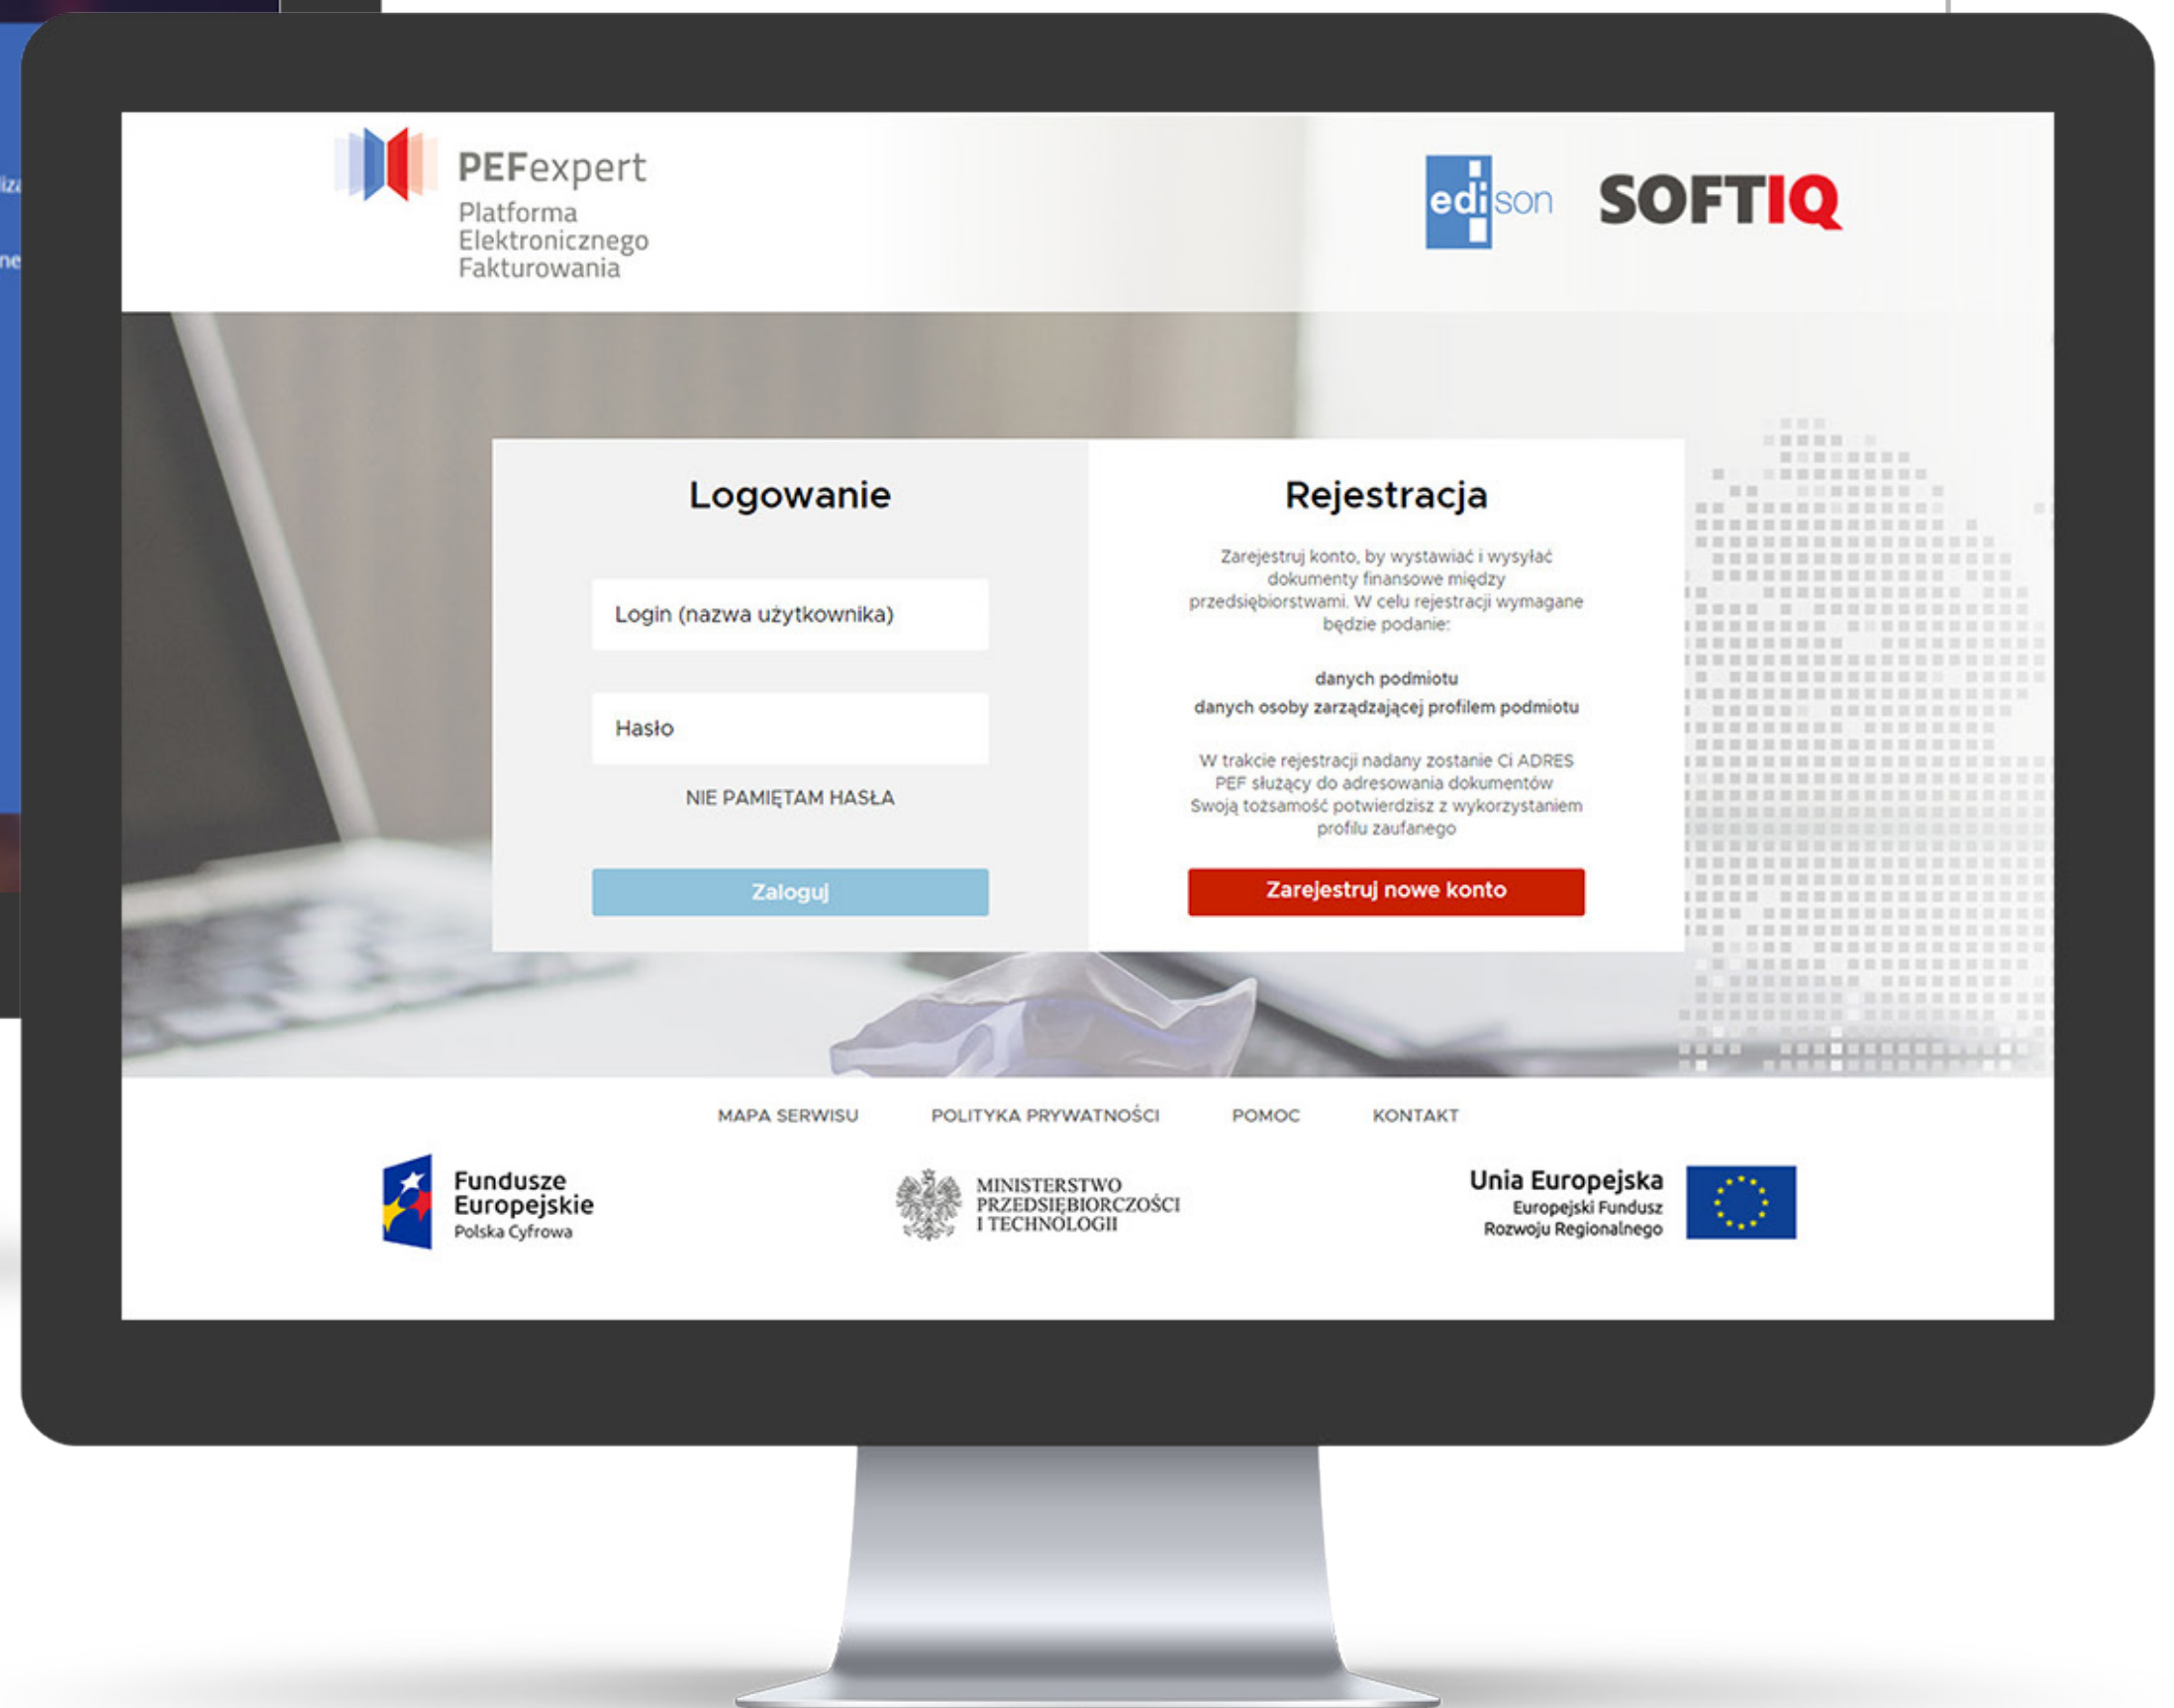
PEFexpert
Platforma Elektronicznego Fakturowania

edison SOFTIQ

Logowanie

Login (nazwa użytkownika)

Hasło

NIE PAMIĘTAM HASŁA

Zaloguj

Rejestracja

Zarejestruj konto, by wystawiać i wysyłać dokumenty finansowe między przedsiębiorstwami. W celu rejestracji wymagane będzie podanie:

danych podmiotu
danych osoby zarządzającej profilem podmiotu

W trakcie rejestracji nadany zostanie Ci ADRES PEF służący do adresowania dokumentów Swoją tożsamość potwierdzisz z wykorzystaniem profilu zaufanego

Zarejestruj nowe konto

MAPA SERWISU POLITYKA PRYWATNOŚCI POMOC KONTAKT

Fundusze Europejskie
Polska Cyfrowa

MINISTERSTWO PRZEDSIĘBIORCZOŚCI I TECHNOLOGII

Unia Europejska
Europejski Fundusz Rozwoju Regionalnego